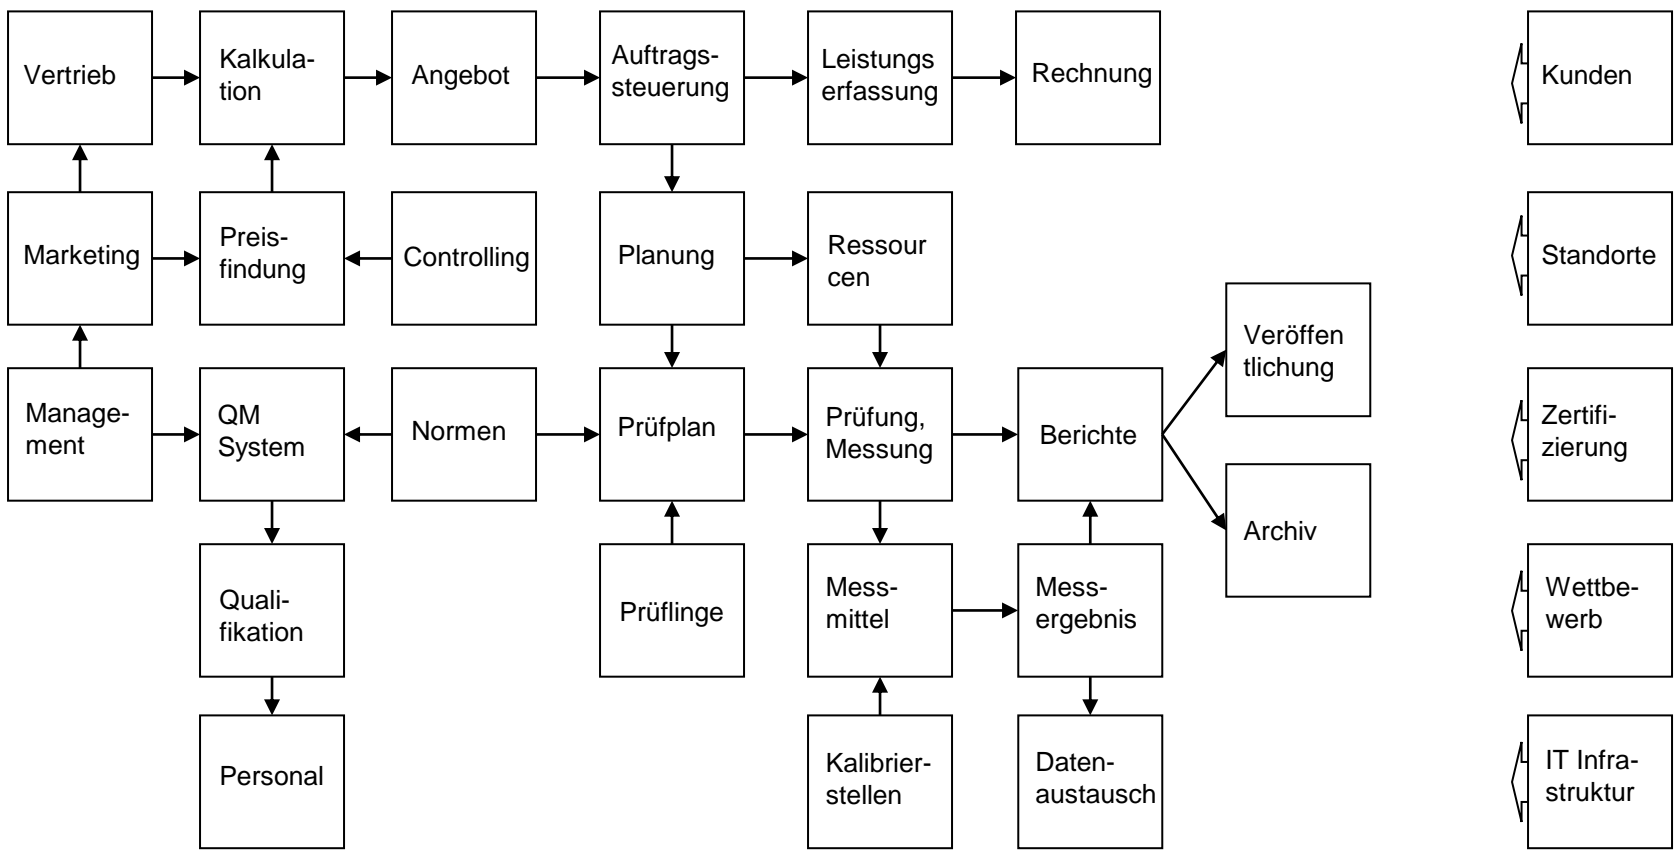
Vertrieb

Kalkulation

Angebot

Auftragssteuerung

Leistungs erfassung

Rechnung

Kunden

Marketing

Preisfindung

Controlling

Planung

Ressour cen

Standorte

Veröffen tlichung

Management

QM System

Normen

Prüfplan

Prüfung, Messung

Berichte

Zertifizierung

Archiv

Qualifikation

Prüflinge

Messmittel

Messergebnis

Wettbewerb

Personal

Kalibrierstellen

Datenaustausch

IT Infrastruktur